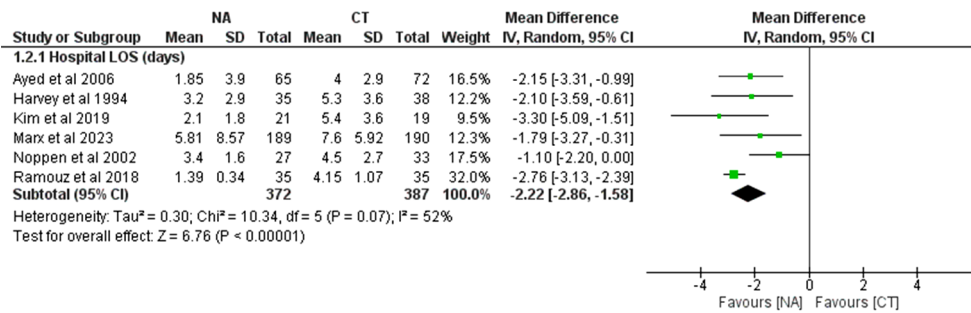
| Study or Subgroup | NA Mean | NA SD | NA Total | CT Mean | CT SD | CT Total | Weight | Mean Difference IV, Random, 95% CI |
|---|---|---|---|---|---|---|---|---|
| 1.2.1 Hospital LOS (days) | | | | | | | | |
| Ayed et al 2006 | 1.85 | 3.9 | 65 | 4 | 2.9 | 72 | 16.5% | -2.15 [-3.31, -0.99] |
| Harvey et al 1994 | 3.2 | 2.9 | 35 | 5.3 | 3.6 | 38 | 12.2% | -2.10 [-3.59, -0.61] |
| Kim et al 2019 | 2.1 | 1.8 | 21 | 5.4 | 3.6 | 19 | 9.5% | -3.30 [-5.09, -1.51] |
| Marx et al 2023 | 5.81 | 8.57 | 189 | 7.6 | 5.92 | 190 | 12.3% | -1.79 [-3.27, -0.31] |
| Noppen et al 2002 | 3.4 | 1.6 | 27 | 4.5 | 2.7 | 33 | 17.5% | -1.10 [-2.20, 0.00] |
| Ramouz et al 2018 | 1.39 | 0.34 | 35 | 4.15 | 1.07 | 35 | 32.0% | -2.76 [-3.13, -2.39] |
| Subtotal (95% CI) | | | 372 | | | 387 | 100.0% | -2.22 [-2.86, -1.58] |

Heterogeneity: Tau² = 0.30; Chi² = 10.34, df = 5 (P = 0.07); I² = 52%
Test for overall effect: Z = 6.76 (P < 0.00001)

Mean Difference
IV, Random, 95% CI

-4 -2 0 2 4
Favours [NA] Favours [CT]